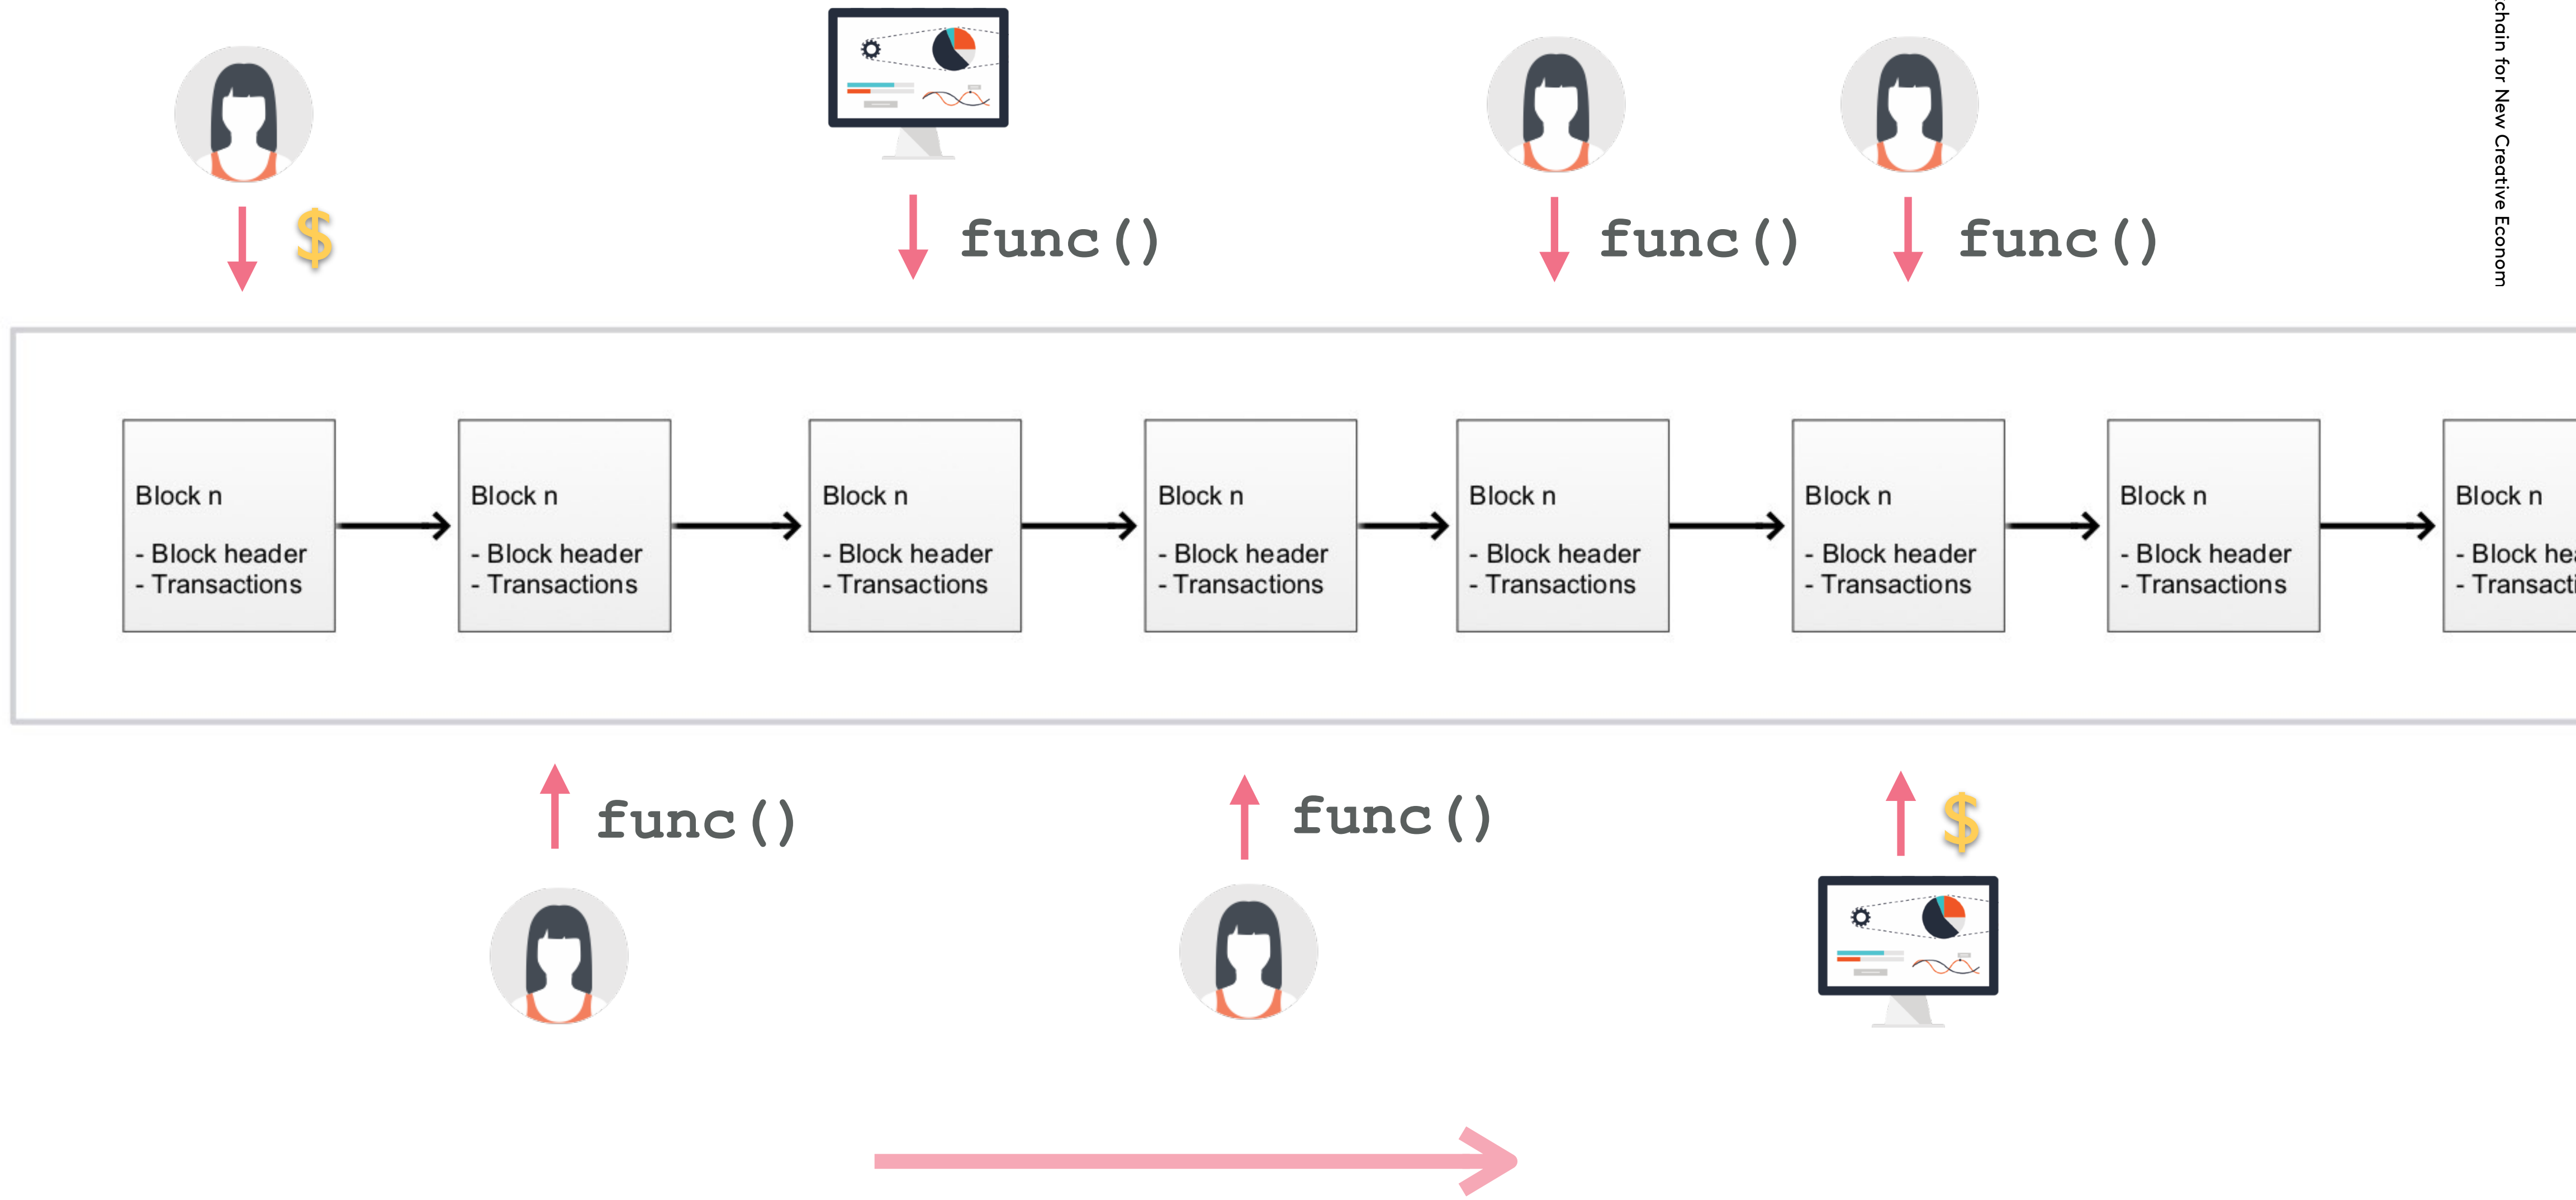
$

func()

func()

func()

chain for New Creative Econom

Block n

- Block header
- Transactions

Block n

- Block header
- Transactions

Block n

- Block header
- Transactions

Block n

- Block header
- Transactions

Block n

- Block header
- Transactions

Block n

- Block header
- Transactions

Block n

- Block header
- Transactions

Block n

- Block hea
- Transacti

func()

func()

$